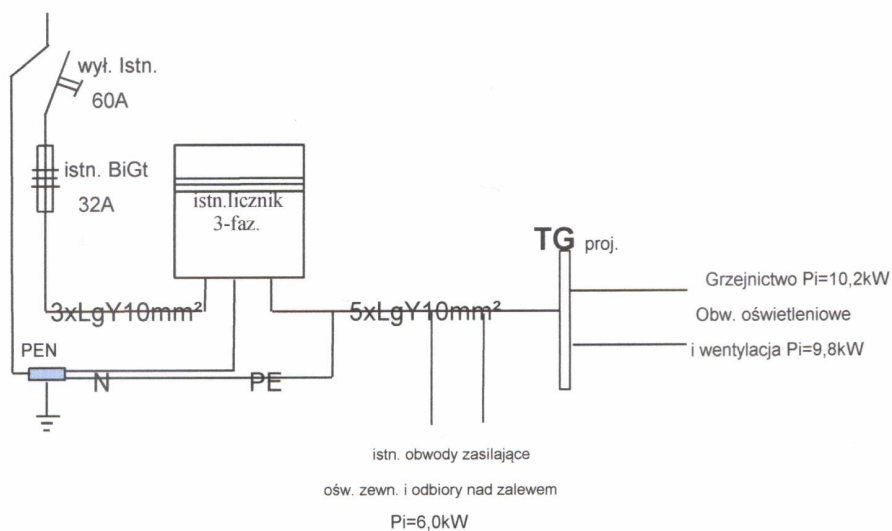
wył. Istn.
60A

istn. BiGt
32A

istn.licznik
3-faz.

TG proj.

Grzejnictwo Pi=10,2kW

Obw. oświetleniowe
i wentylacja Pi=9,8kW

3xLgY10mm²

5xLgY10mm²

PEN

N

PE

istn. obwody zasilające
ośw. zewn. i odbiory nad zalewem
Pi=6,0kW